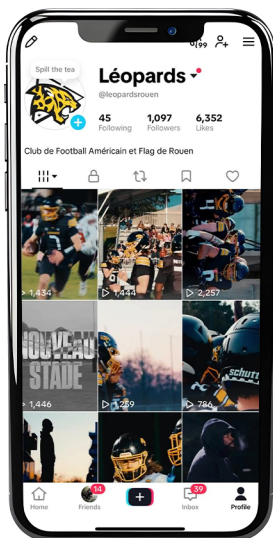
Spill the tea

Léopards

@leopardsrouen

45 Following

1,097 Followers

6,352 Likes

Club de Football Américain et Flag de Rouen

1,434

1,444

2,257

NOUVEAU STADE

1,446

1,259

786

schutt

Home

14 Friends

39 Inbox

Profile